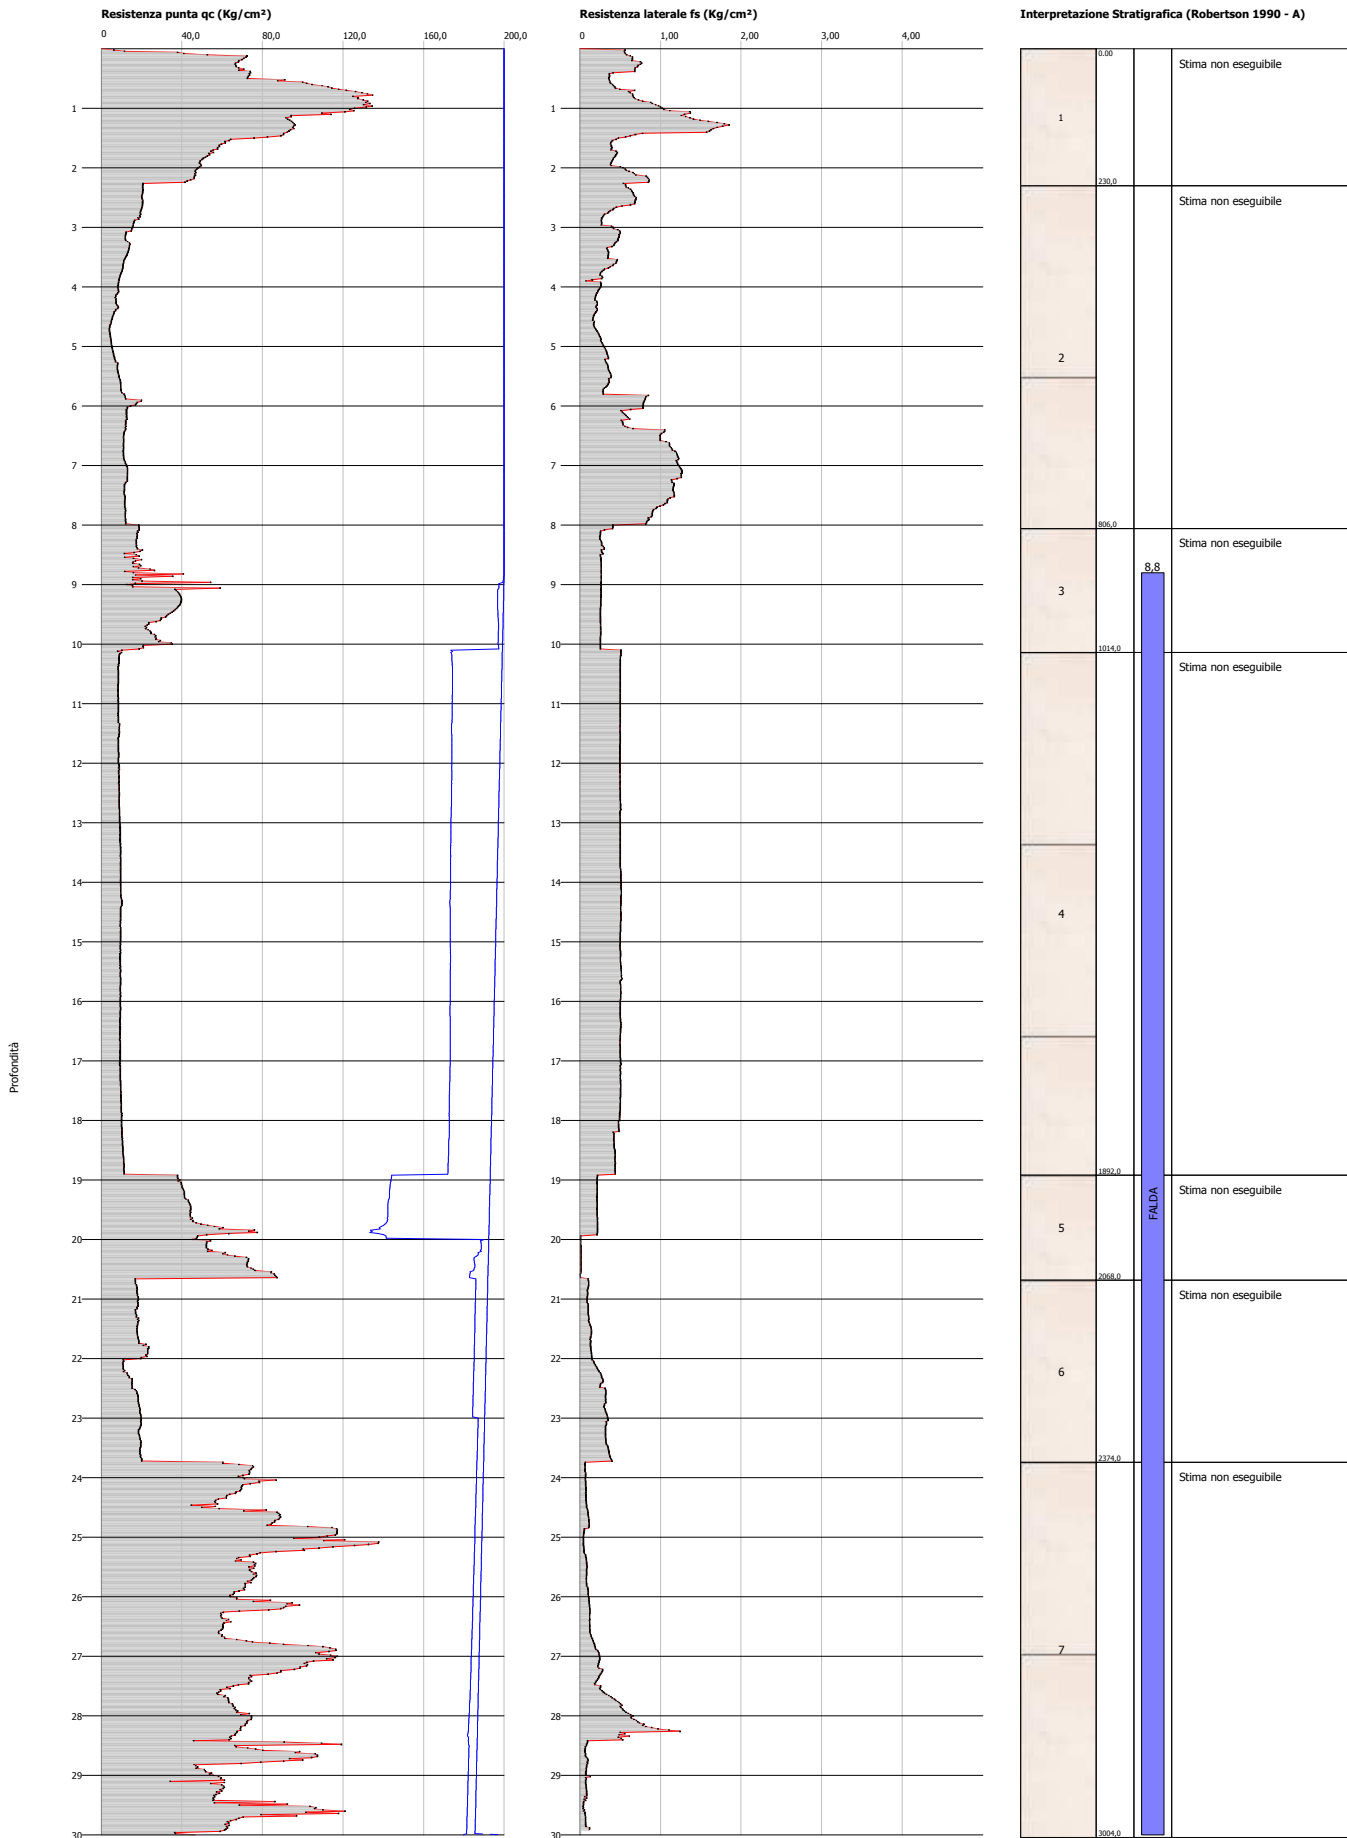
Resistenza punta qc (Kg/cm²)

0 40,0 80,0 120,0 160,0 200,0

1 2 3 4 5 6 7 8 9 10 11 12 13 14 15 16 17 18 19 20 21 22 23 24 25 26 27 28 29 30

Profondità

Resistenza laterale fs (Kg/cm²)

0 1,00 2,00 3,00 4,00

1 2 3 4 5 6 7 8 9 10 11 12 13 14 15 16 17 18 19 20 21 22 23 24 25 26 27 28 29 30

Interpretazione Stratigrafica (Robertson 1990 - A)

0.00

1

230,0

Stima non eseguibile

Stima non eseguibile

2

806,0

Stima non eseguibile

8,8

3

1014,0

Stima non eseguibile

4

1892,0

Stima non eseguibile

5

FALDA

2068,0

Stima non eseguibile

6

2374,0

Stima non eseguibile

7

3004,0